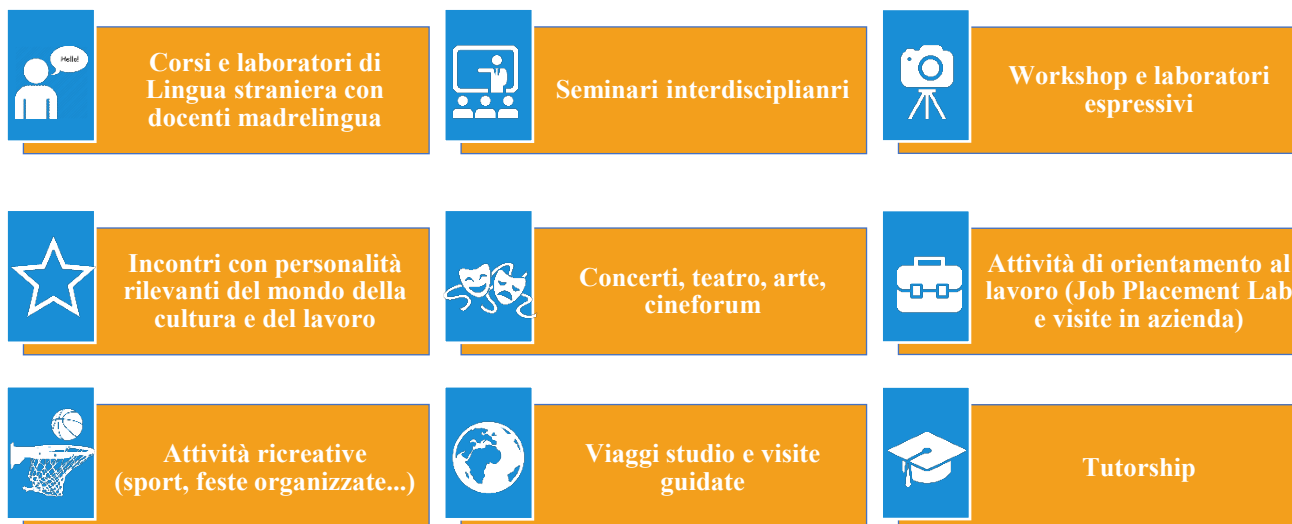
Hello!

Corsi e laboratori di Lingua straniera con docenti madrelingua

Seminari interdisciplianri

Workshop e laboratori espressivi

Incontri con personalità rilevanti del mondo della cultura e del lavoro

Concerti, teatro, arte, cineforum

Attività di orientamento al lavoro (Job Placement Lab e visite in azienda)

Attività ricreative (sport, feste organizzate...)

Viaggi studio e visite guidate

Tutorship